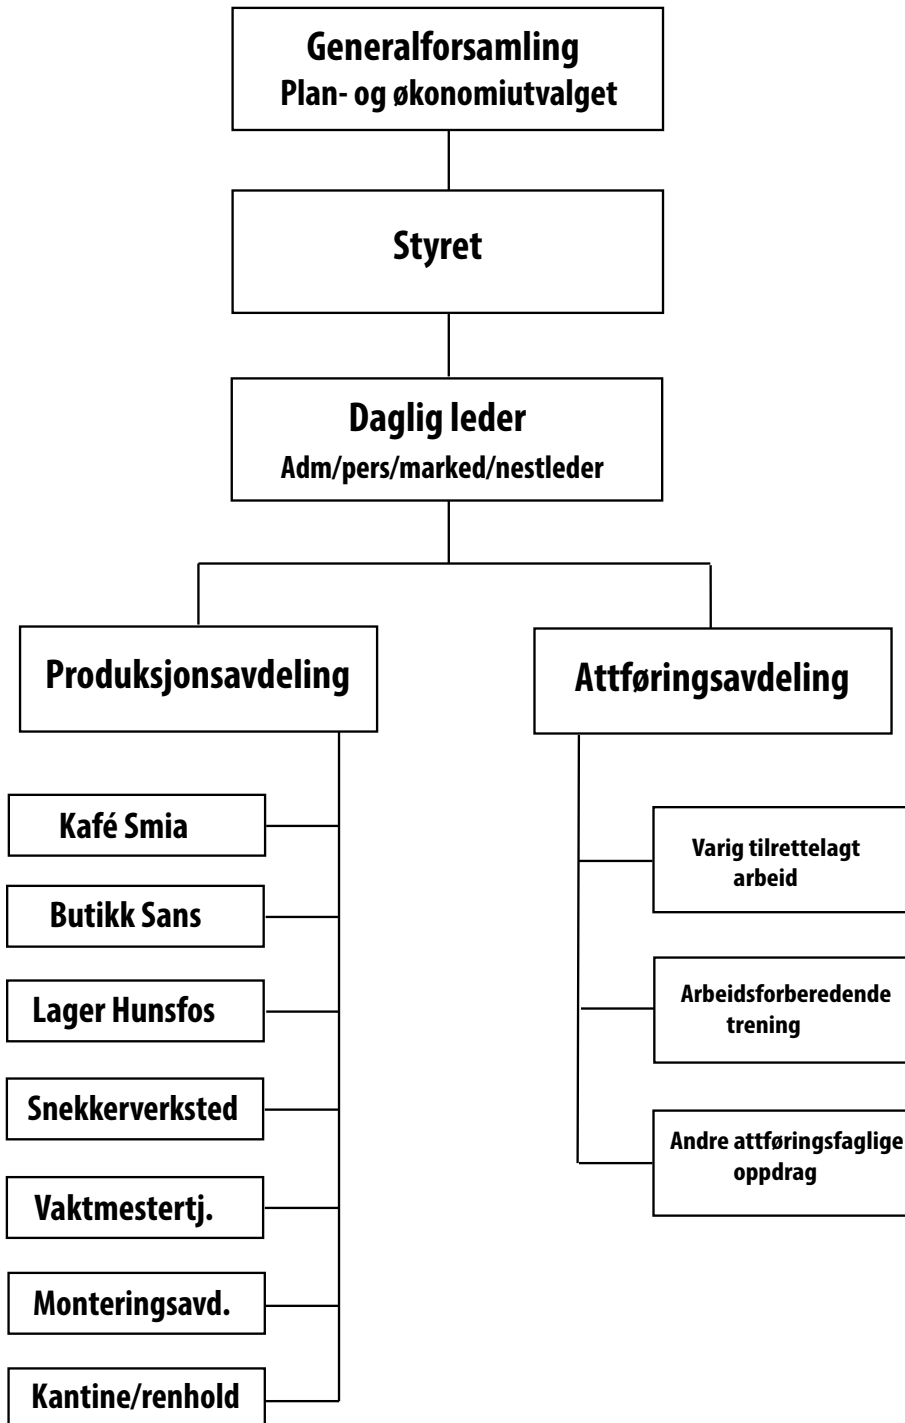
Generalforsamling
Plan- og økonomiutvalget

Styret

Daglig leder
Adm/pers/marked/nestleder

Produksjonsavdeling

Kafé Smia

Butikk Sans

Lager Hunsfos

Snekkerverksted

Vaktmestertj.

Monteringsavd.

Kantine/renhold

Attføringsavdeling

Varig tilrettelagt arbeid

Arbeidsforberedende trening

Andre attføringsfaglige oppdrag